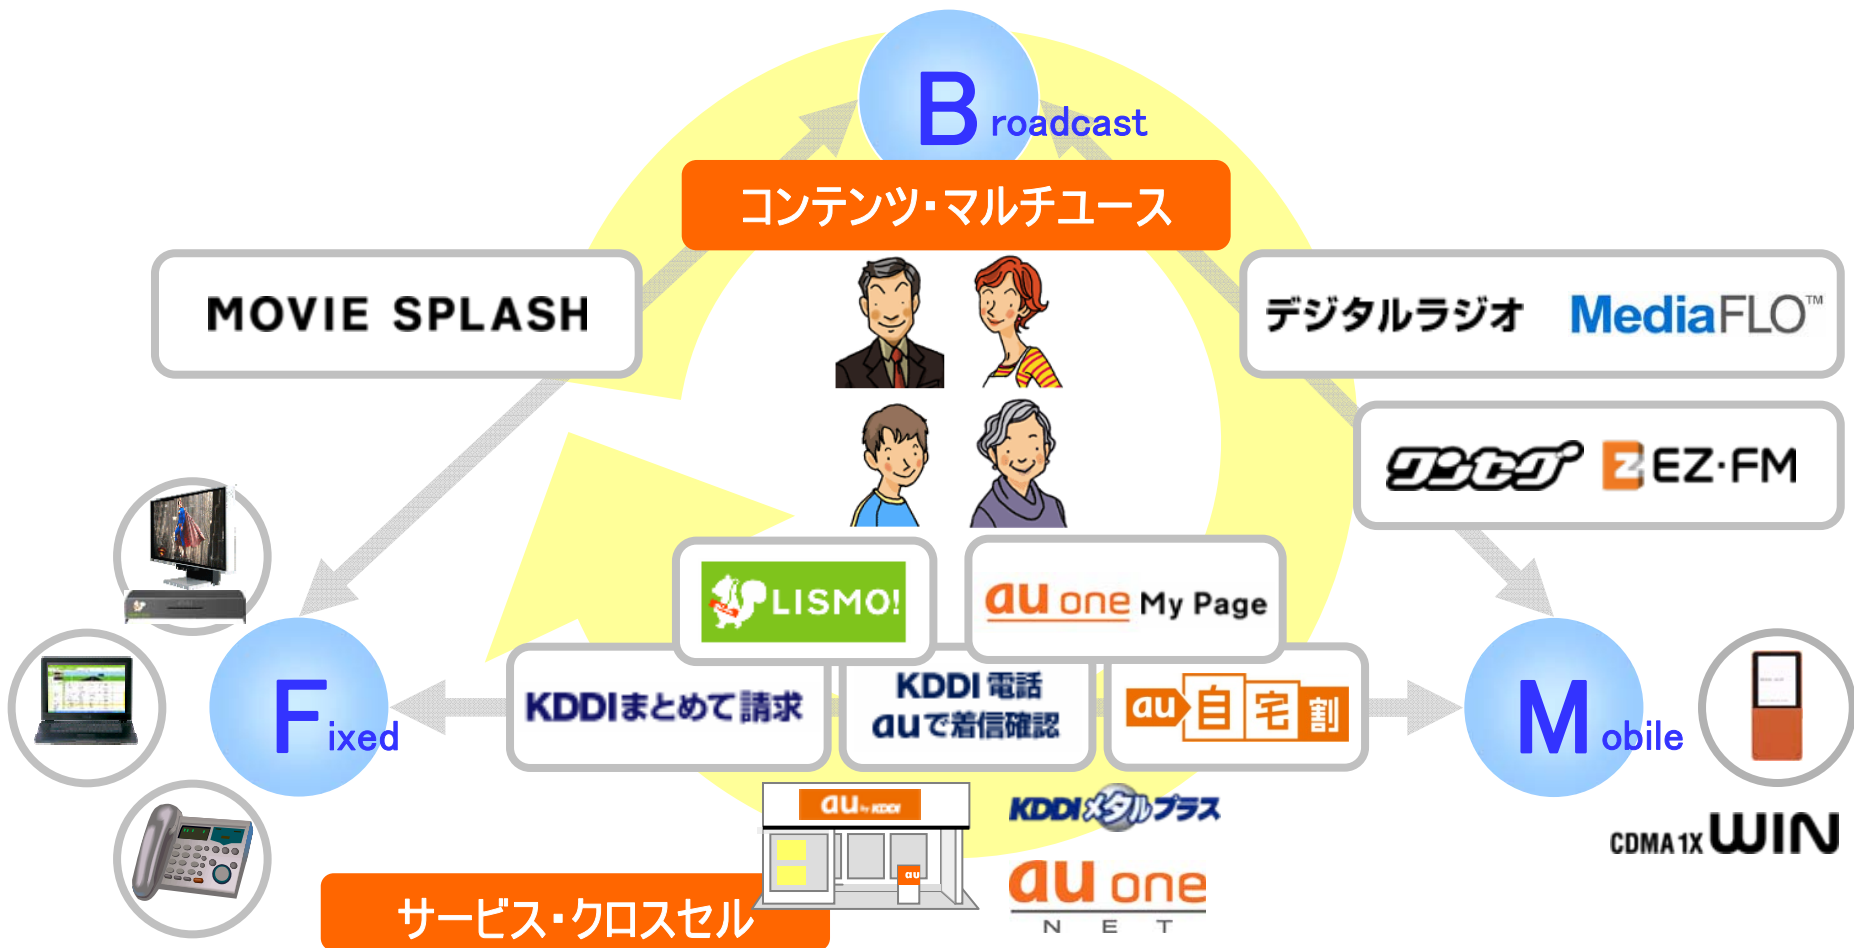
Broadcast

コンテンツ・マルチユース

MOVIE SPLASH

デジタルラジオ MediaFLO™

ワンセグ EZ·FM

LISMO!

au one My Page

Fixed

KDDIまとめて請求

KDDI電話 auで着信確認

au自宅割

Mobile

au by KDDI

au

KDDIメタルプラス

au one NET

CDMA 1X WIN

サービス・クロスセル